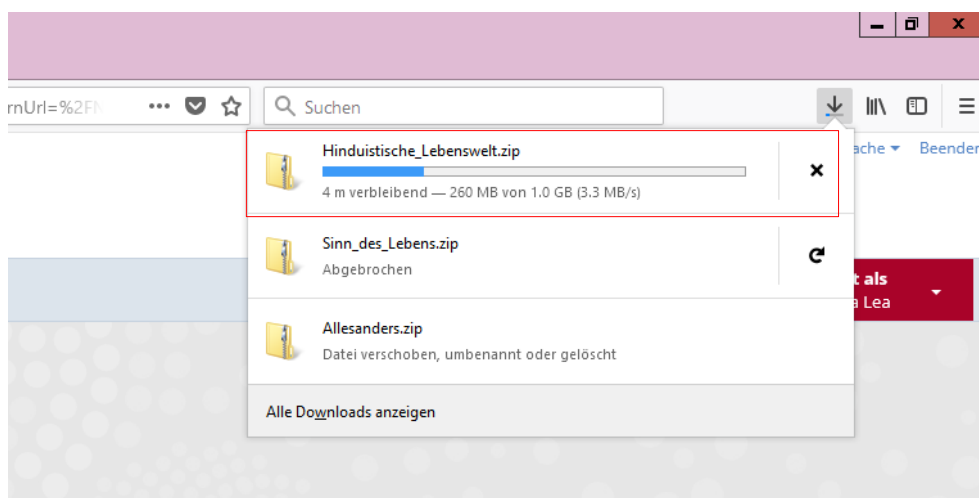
rnUrl=%2F

Suchen

Hinduistische_Lebenswelt.zip
4 m verbleibend — 260 MB von 1.0 GB (3.3 MB/s)

Sinn_des_Lebens.zip
Abgebrochen

Allesanders.zip
Datei verschoben, umbenannt oder gelöscht

Alle Downloads anzeigen

ache
Beender

t als
a Lea